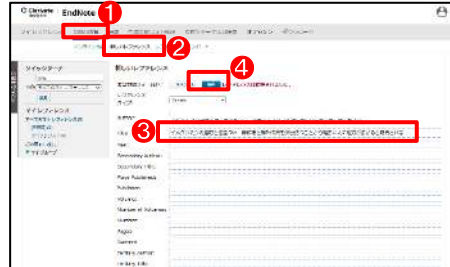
Clarivate EndNote

1

2

新しいレファレンス

4

マイクイックリスト

マイレファレンス

3

Title

Year

Secondary Author

Secondary Title

Place Published

Publisher

Volume

Number of Volumes

Number

Pages

Section

Tertiary Author

Tertiary Title